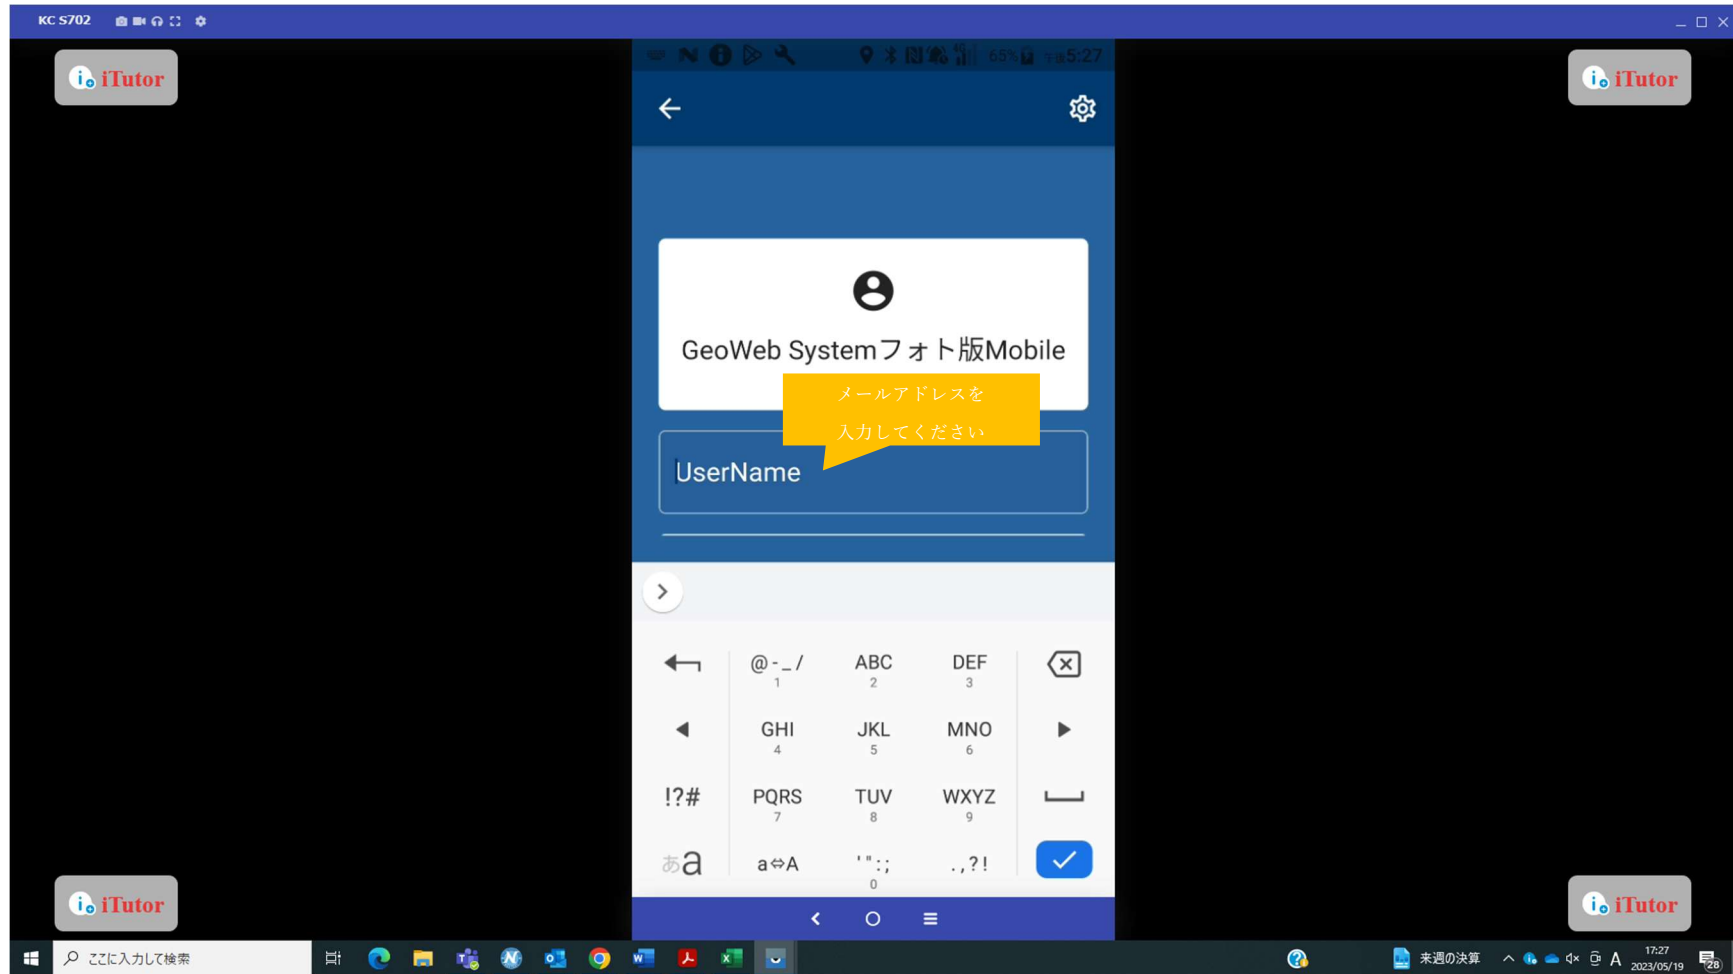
KC S702

iTutor

iTutor

65% 午後5:27

GeoWeb Systemフォト版Mobile

メールアドレスを
入力してください

UserName

@-_/
1
ABC
2
DEF
3
GHI
4
JKL
5
MNO
6
!?#
PQRS
7
TUV
8
WXYZ
9
あa
a⇔A
'":;
0
.,?!

iTutor

iTutor

ここに入力して検索

来週の決算

A

17:27
2023/05/19

28